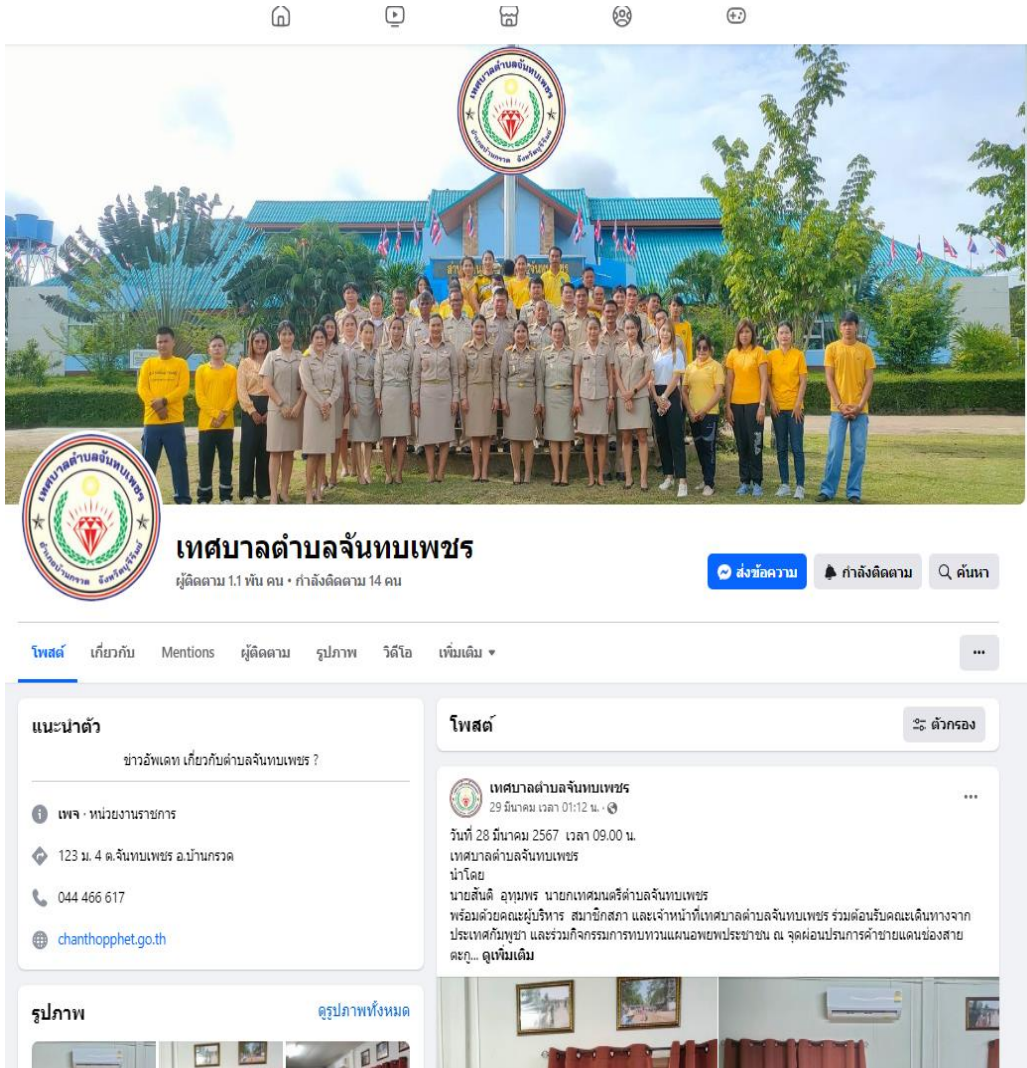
เทศบาลตำบลจันทบเพชร

ผู้ติดตาม 1.1 พัน คน • กำลังติดตาม 14 คน

ส่งข้อความ
กำลังติดตาม
ค้นหา

โพสต์
เกี่ยวกับ
Mentions
ผู้ติดตาม
รูปภาพ
วิดีโอ
เพิ่มเติม
...

แนะนำตัว

ข่าวอัพเดท เกี่ยวกับตำบลจันทบเพชร ?

เพจ · หน่วยงานราชการ

123 ม. 4 ต.จันทบเพชร อ.บ้านกรวด

044 466 617

chanthopphet.go.th

รูปภาพ
ดูรูปภาพทั้งหมด

โพสต์
ตัวกรอง

เทศบาลตำบลจันทบเพชร
29 มีนาคม เวลา 01:12 น.
...

วันที่ 28 มีนาคม 2567 เวลา 09.00 น.
เทศบาลตำบลจันทบเพชร
นำโดย
นายสันติ อุทุมพร นายกเทศมนตรีตำบลจันทบเพชร
พร้อมด้วยคณะผู้บริหาร สมาชิกสภา และเจ้าหน้าที่เทศบาลตำบลจันทบเพชร ร่วมต้อนรับคณะเดินทางจากประเทศกัมพูชา และร่วมกิจกรรมการทบทวนแผนอพยพประชาชน ณ จุดผ่อนปรนการค้าชายแดนช่องสายตะกู... ดูเพิ่มเติม